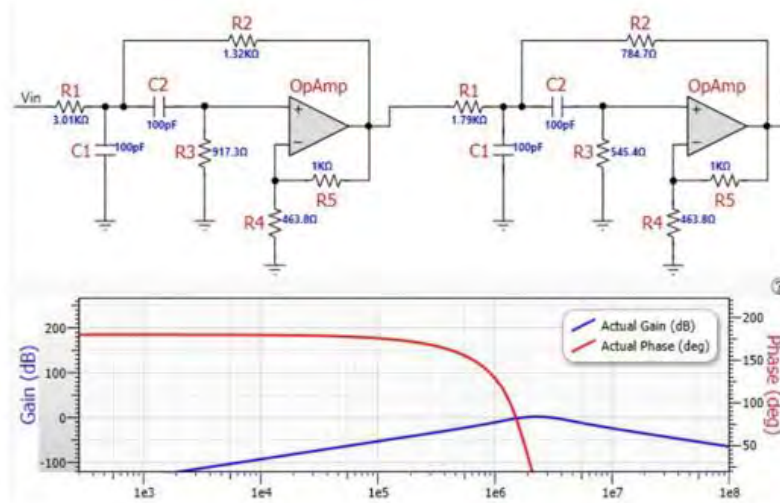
R2
1.32KΩ
Vin
R1
3.01KΩ
C2
100pF
OpAmp
C1
100pF
R3
917.3Ω
1KΩ
R5
R4
463.8Ω

R2
784.7Ω
R1
1.79KΩ
C2
100pF
OpAmp
C1
100pF
R3
545.4Ω
1KΩ
R5
R4
463.8Ω

Actual Gain (dB)
Actual Phase (deg)
Gain (dB)
Phase (deg)
200
100
0
-100
200
150
100
50
1e3
1e4
1e5
1e6
1e7
1e8